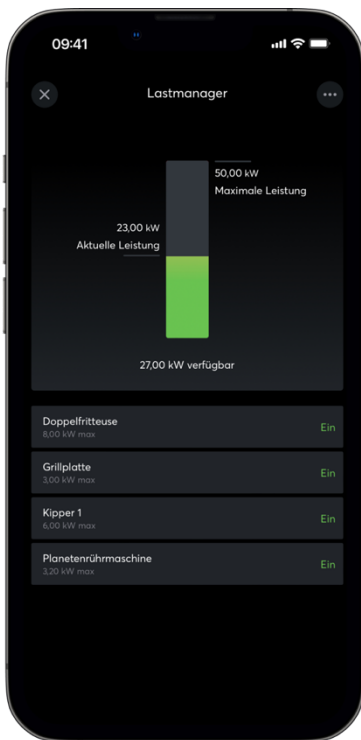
09:41

Lastmanager

50,00 kW
Maximale Leistung

23,00 kW
Aktuelle Leistung

27,00 kW verfügbar

Doppelfritteuse
8,00 kW max
Ein

Grillplatte
3,00 kW max
Ein

Kipper 1
6,00 kW max
Ein

Planetenrührmaschine
3,20 kW max
Ein